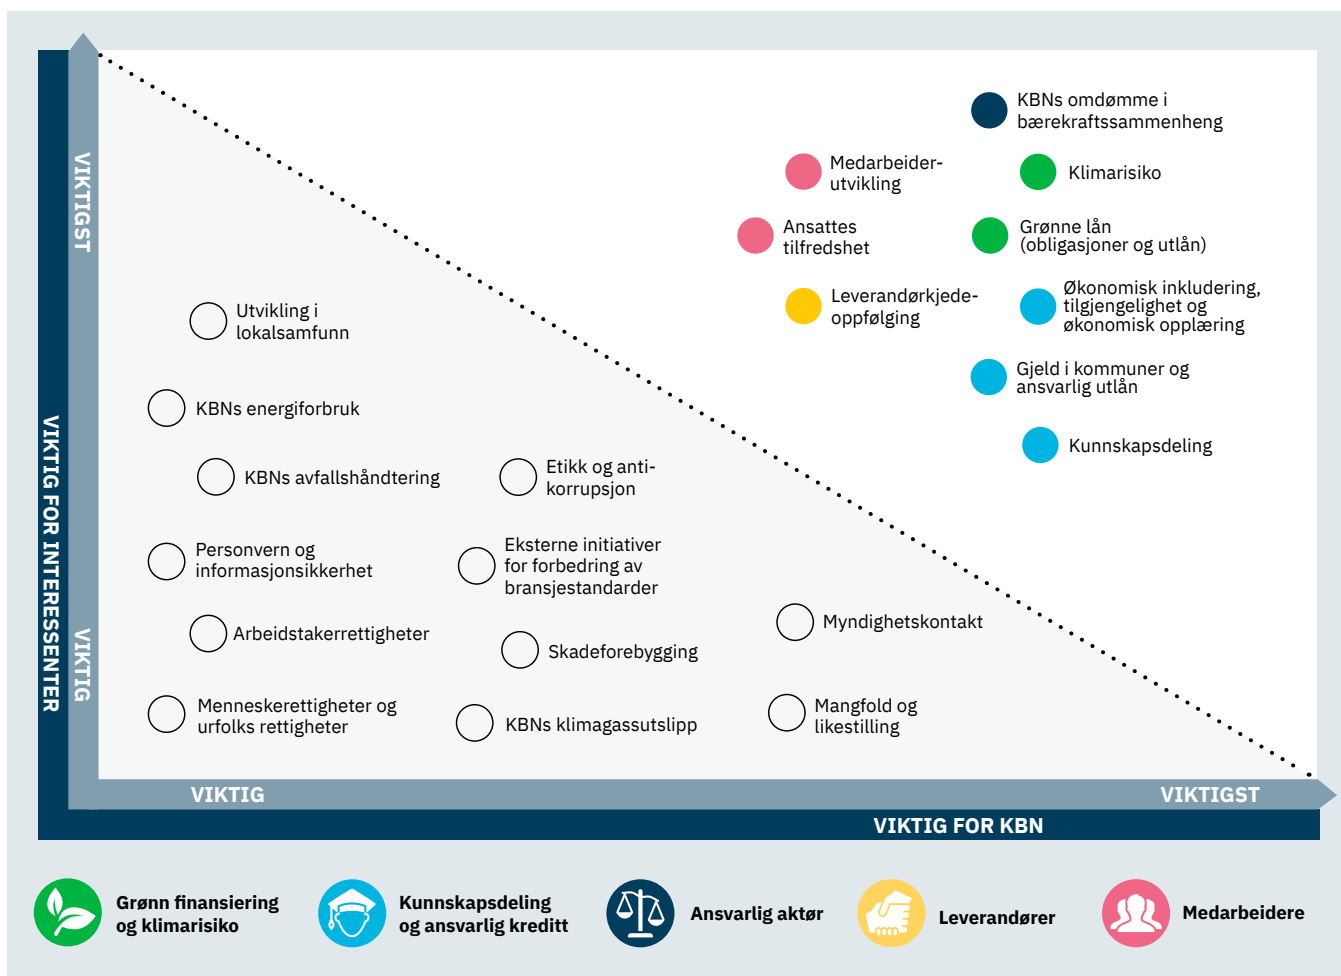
KBNs omdømme i bærekraftssammenheng

Medarbeiderutvikling

Klimarisiko

Ansattes tilfredshet

Grønne lån (obligasjoner og utlån)

Leverandørkjedeoppfølging

Økonomisk inkludering, tilgjengelighet og økonomisk opplæring

Gjeld i kommuner og ansvarlig utlån

Kunnskapsdeling

Utvikling i lokalsamfunn

KBNs energiforbruk

KBNs avfallshåndtering

Etikk og antikorrupsjon

Personvern og informasjonsikkerhet

Eksterne initiativer for forbedring av bransjestandarder

Arbeidstakerrettigheter

Skadeforebygging

Myndighetskontakt

Menneskerettigheter og urfolks rettigheter

KBNs klimagassutslipp

Mangfold og likestilling

VIKTIGST

VIKTIG

VIKTIG FOR INTERESSENTER

VIKTIG

VIKTIGST

VIKTIG FOR KBN

Grønn finansiering og klimarisiko

Kunnskapsdeling og ansvarlig kreditt

Ansvarlig aktør

Leverandører

Medarbeidere